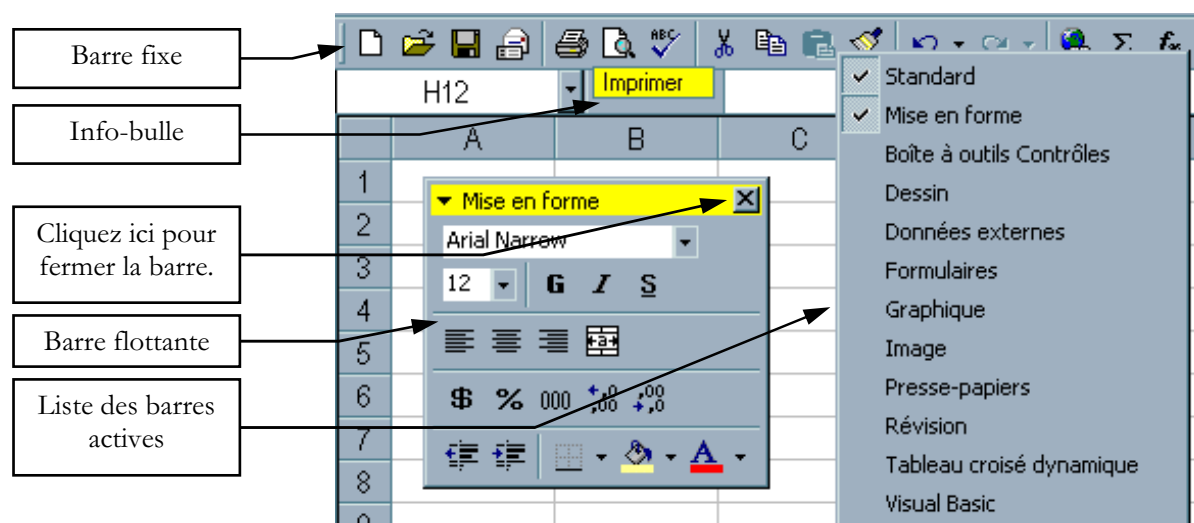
Barre fixe

Info-bulle

Cliquez ici pour fermer la barre.

Barre flottante

Liste des barres actives

H12

Imprimer

A B C

1
2
3
4
5
6
7
8
9

Mise en forme

Arial Narrow

12

G I S

$ % 000 $,^{+,0}_{,00}$ $^{,00}_{+,0}$

A

Standard
Mise en forme
Boîte à outils Contrôles
Dessin
Données externes
Formulaires
Graphique
Image
Presse-papiers
Révision
Tableau croisé dynamique
Visual Basic